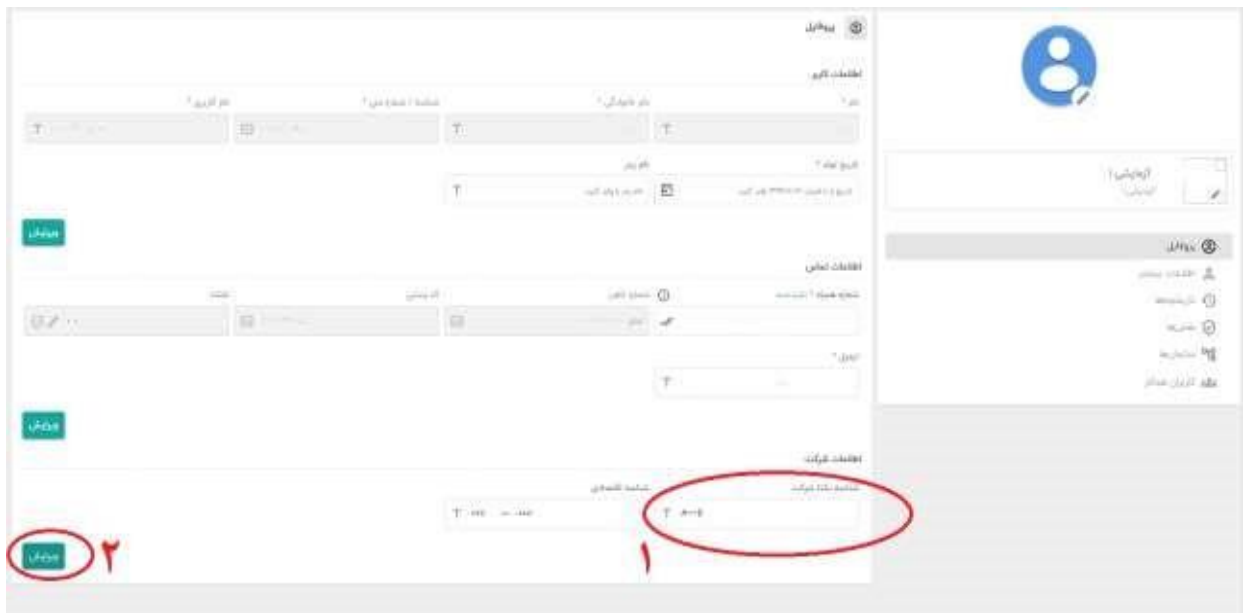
پروفایل

اطلاعات کاربر

نام *
نام خانوادگی *
شناسه / شماره ملی *
نام کاربری *

تاریخ تولد *
نام پدر

ویرایش

اطلاعات تماس

شماره همراه *
تلفن ثابت
کد پستی
نشانی

ایمیل *

ویرایش

اطلاعات شرکت

شناسه ملی شرکت
شناسه اقتصادی

ویرایش

۱

۲

پروفایل
اطلاعات بیشتر
تاریخچه
امنیت
سازمان‌ها
کاربران همکار